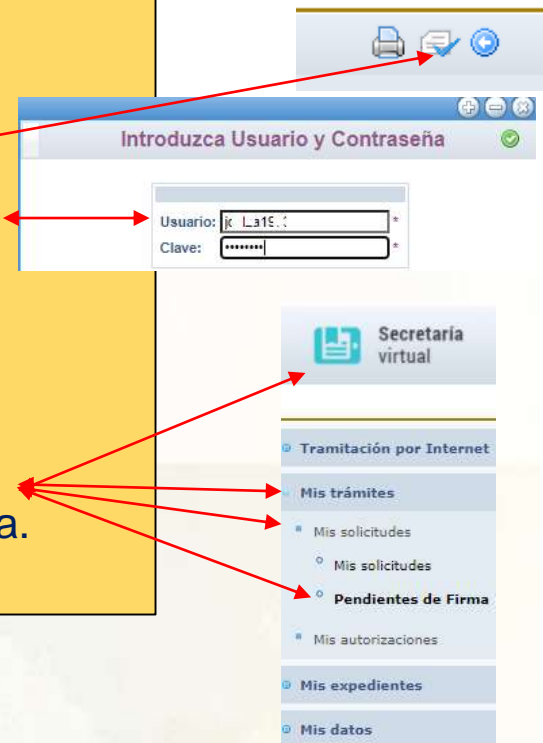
Introduzca Usuario y Contraseña

Usuario: jc La19.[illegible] *
Clave: •••••••• *

Secretaría virtual

Tramitación por Internet
Mis trámites
Mis solicitudes
Mis solicitudes
Pendientes de Firma
Mis autorizaciones
Mis expedientes
Mis datos

a.